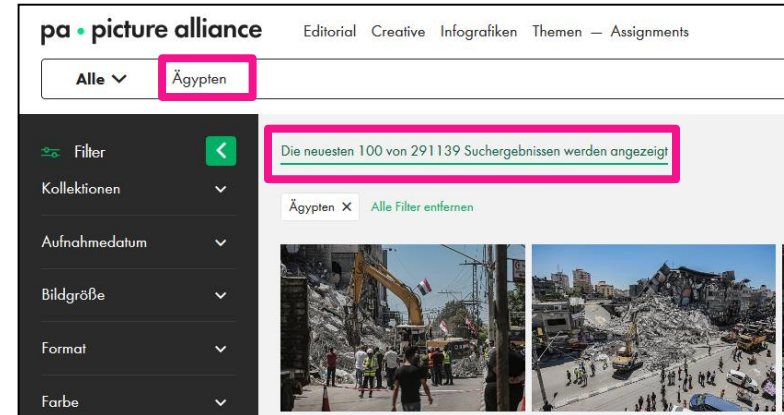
pa • picture alliance

Editorial Creative Infografiken Themen — Assignments

Alle

Ägypten

Filter

Kollektionen

Aufnahmedatum

Bildgröße

Format

Farbe

Die neuesten 100 von 291139 Suchergebnissen werden angezeigt

Ägypten ×

Alle Filter entfernen